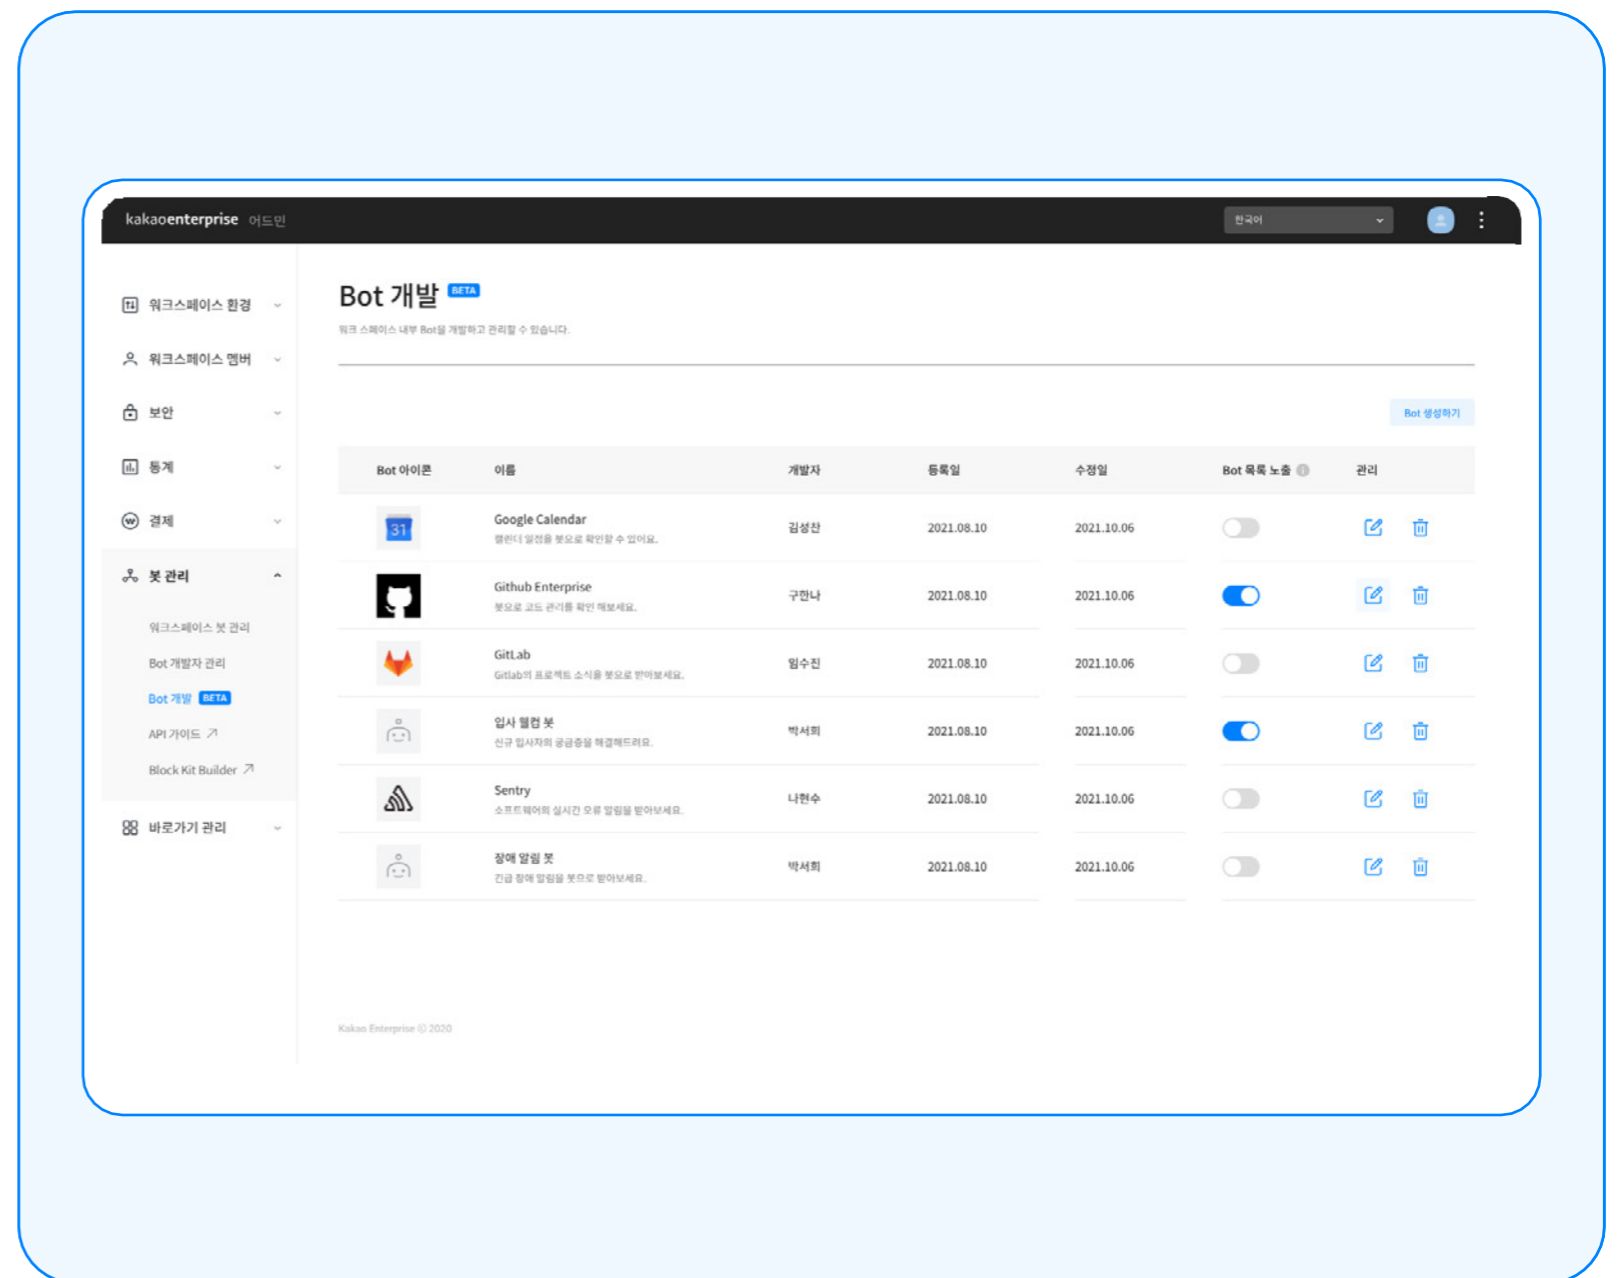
kakaoenterprise 어드민

한국어

워크스페이스 환경
워크스페이스 멤버
보안
통계
결제
봇 관리
워크스페이스 봇 관리
Bot 개발자 관리
Bot 개발 BETA
API 가이드
Block Kit Builder
바로가기 관리

Bot 개발 BETA

워크 스페이스 내부 Bot을 개발하고 관리할 수 있습니다.

Bot 생성하기

| Bot 아이콘 | 이름 | 개발자 | 등록일 | 수정일 | Bot 목록 노출 | 관리 |
|---|---|---|---|---|---|---|
| 31 | Google Calendar 캘린더 일정을 봇으로 확인할 수 있어요. | 김성찬 | 2021.08.10 | 2021.10.06 | | |
| | Github Enterprise 봇으로 코드 관리를 확인 해보세요. | 구한나 | 2021.08.10 | 2021.10.06 | | |
| | GitLab Gitlab의 프로젝트 소식을 봇으로 받아보세요. | 임수진 | 2021.08.10 | 2021.10.06 | | |
| | 입사 웰컴 봇 신규 입사자의 궁금증을 해결해드려요. | 박서희 | 2021.08.10 | 2021.10.06 | | |
| | Sentry 소프트웨어의 실시간 오류 알림을 받아보세요. | 나현수 | 2021.08.10 | 2021.10.06 | | |
| | 장애 알림 봇 긴급 장애 알림을 봇으로 받아보세요. | 박서희 | 2021.08.10 | 2021.10.06 | | |

Kakao Enterprise © 2020